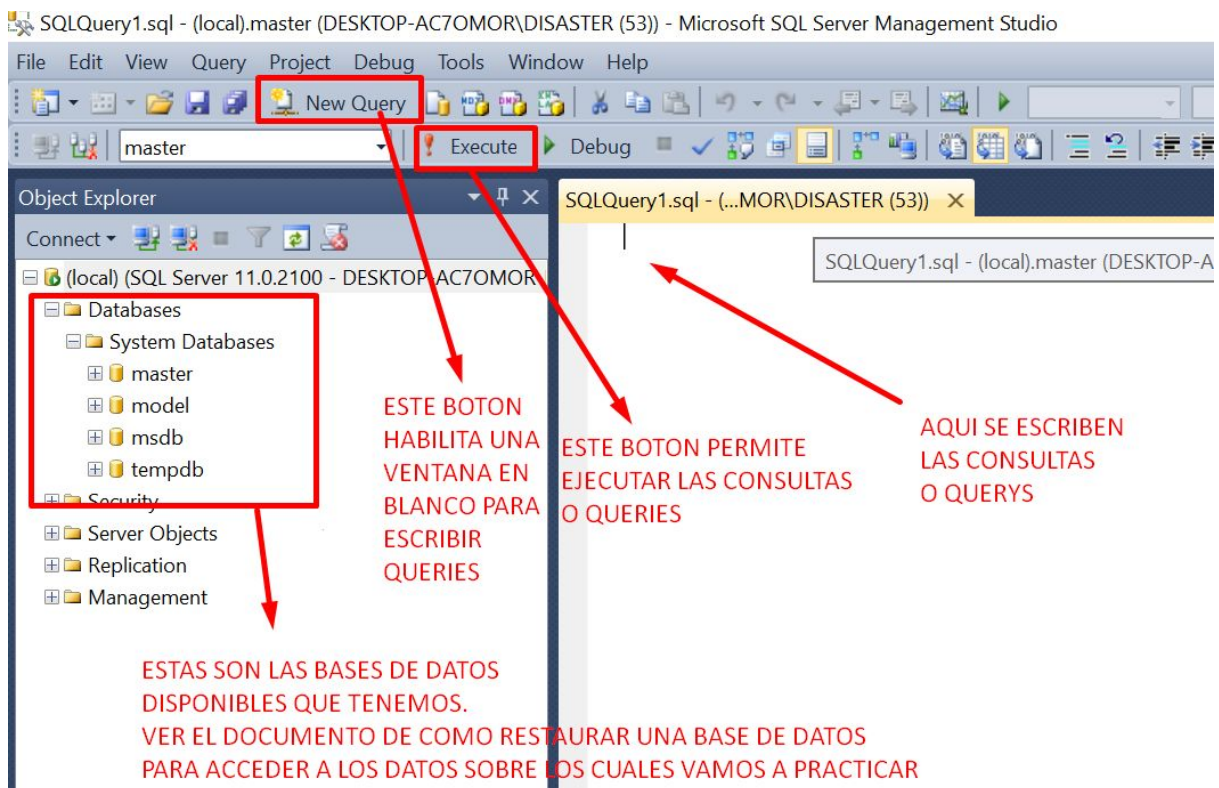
SQLQuery1.sql - (local).master (DESKTOP-AC7OMOR\DISASTER (53)) - Microsoft SQL Server Management Studio

File Edit View Query Project Debug Tools Window Help

New Query

master

Execute Debug

Object Explorer

Connect

(local) (SQL Server 11.0.2100 - DESKTOP-AC7OMOR

Databases
System Databases
master
model
msdb
tempdb
Security
Server Objects
Replication
Management

SQLQuery1.sql - (...MOR\DISASTER (53))

SQLQuery1.sql - (local).master (DESKTOP-A

ESTE BOTON HABILITA UNA VENTANA EN BLANCO PARA ESCRIBIR QUERIES

ESTE BOTON PERMITE EJECUTAR LAS CONSULTAS O QUERIES

AQUI SE ESCRIBEN LAS CONSULTAS O QUERYS

ESTAS SON LAS BASES DE DATOS DISPONIBLES QUE TENEMOS.
VER EL DOCUMENTO DE COMO RESTAURAR UNA BASE DE DATOS PARA ACCEDER A LOS DATOS SOBRE LOS CUALES VAMOS A PRACTICAR